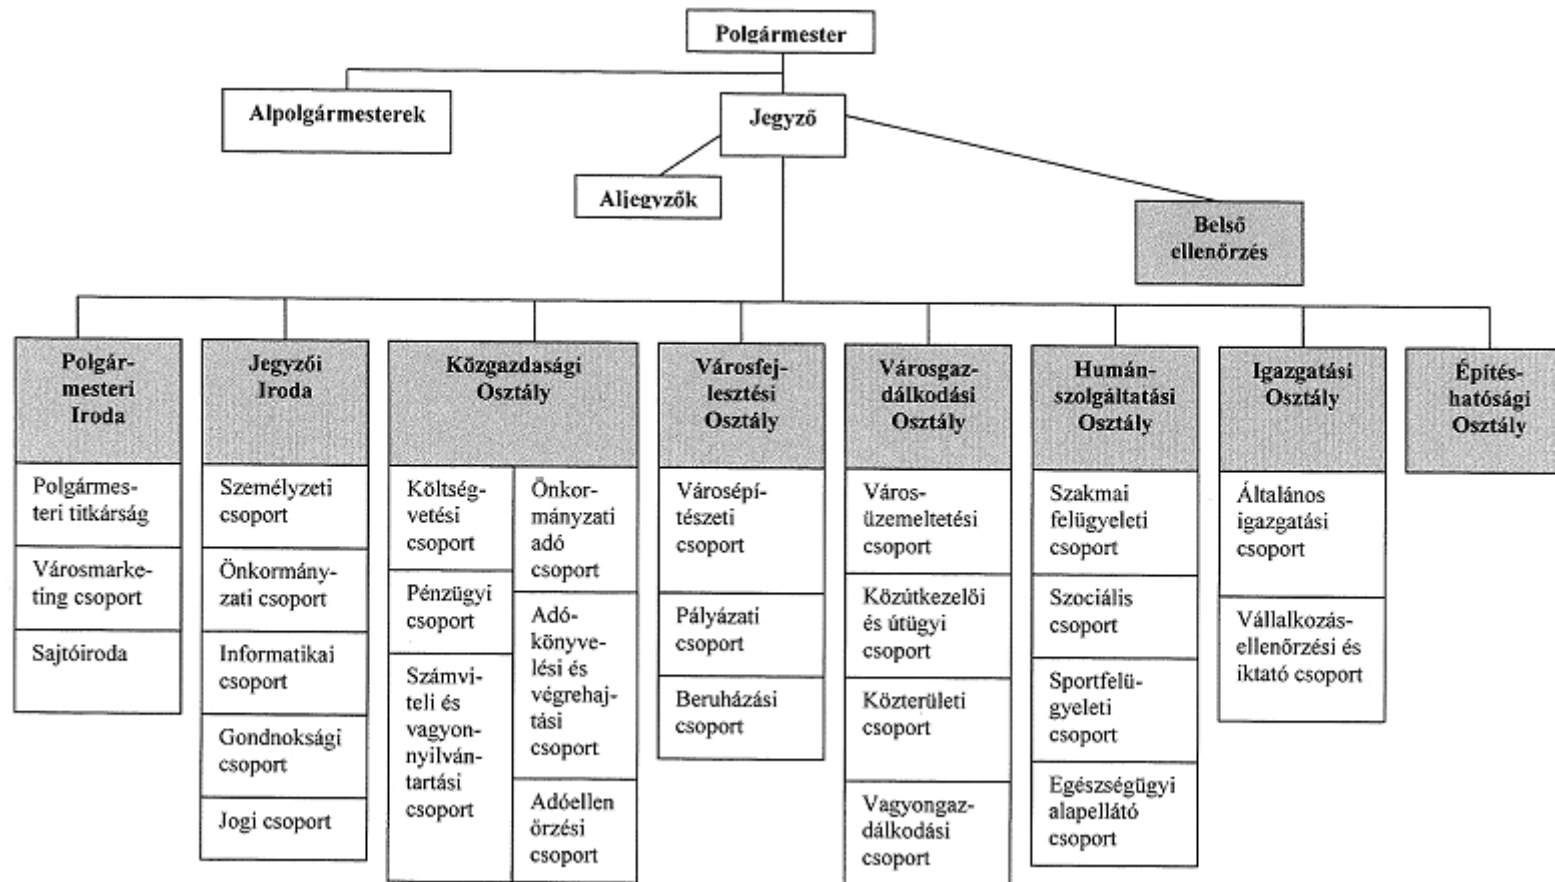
Polgármester

Alpolgármesterek

Jegyző

Aljegyzők

Belső ellenőrzés

Polgármesteri Iroda
Polgármesteri titkárság
Városmarketing csoport
Sajtóiroda

Jegyzői Iroda
Személyzeti csoport
Önkormányzati csoport
Informatikai csoport
Gondnoksági csoport
Jogi csoport

Közgazdasági Osztály
Költségvetési csoport
Pénzügyi csoport
Számviteli és vagyonnyilvántartási csoport
Önkormányzati adó csoport
Adókönyvelési és végrehajtási csoport
Adóellenőrzési csoport

Városfejlesztési Osztály
Városépítészeti csoport
Pályázati csoport
Beruházási csoport

Városgazdálkodási Osztály
Városüzemeltetési csoport
Közútkezelői és útügyi csoport
Közterületi csoport
Vagyongazdálkodási csoport

Humánszolgáltatási Osztály
Szakmai felügyeleti csoport
Szociális csoport
Sportfelügyeleti csoport
Egészségügyi alapellátó csoport

Igazgatási Osztály
Általános igazgatási csoport
Vállalkozásellenőrzési és iktató csoport

Építéshatósági Osztály